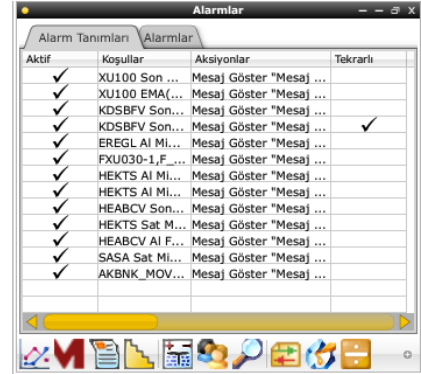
Alarmlar

Alarm Tanımları | Alarmlar

| Aktif | Koşullar | Aksiyonlar | Tekrarlı |
|---|---|---|---|
| ✓ | XU100 Son ... | Mesaj Göster "Mesaj ... | |
| ✓ | XU100 EMA(... | Mesaj Göster "Mesaj ... | |
| ✓ | KDSBFV Son... | Mesaj Göster "Mesaj ... | |
| ✓ | KDSBFV Son... | Mesaj Göster "Mesaj ... | ✓ |
| ✓ | EREGL Al Mi... | Mesaj Göster "Mesaj ... | |
| ✓ | FXU030-1,F_... | Mesaj Göster "Mesaj ... | |
| ✓ | HEKTS Al Mi... | Mesaj Göster "Mesaj ... | |
| ✓ | HEKTS Al Mi... | Mesaj Göster "Mesaj ... | |
| ✓ | HEABCV Son... | Mesaj Göster "Mesaj ... | |
| ✓ | HEKTS Sat M... | Mesaj Göster "Mesaj ... | |
| ✓ | HEABCV Al F... | Mesaj Göster "Mesaj ... | |
| ✓ | SASA Sat Mi... | Mesaj Göster "Mesaj ... | |
| ✓ | AKBNK_MOV... | Mesaj Göster "Mesaj ... | |